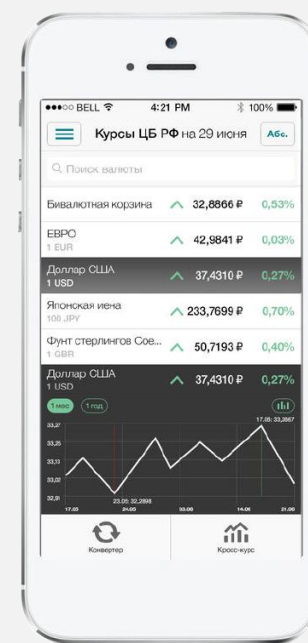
●●●○○ BELL 4:21 PM 100%

Курсы ЦБ РФ на 29 июня Абс.

Поиск валюты

| | | |
|---|---|---|
| Бивалютная корзина | 32,8866 ₽ | 0,53% |
| ЕВРО 1 EUR | 42,9841 ₽ | 0,03% |
| Доллар США 1 USD | 37,4310 ₽ | 0,27% |
| Японская иена 100 JPY | 233,7699 ₽ | 0,70% |
| Фунт стерлингов Сое... 1 GBR | 50,7193 ₽ | 0,40% |
| Доллар США 1 USD | 37,4310 ₽ | 0,27% |

1 мес 1 год

33,37
33,25
33,13
33,02
32,81

17.05: 33,2667
23.05: 32,2898

17.03 24.03 03.06 14.06 21.06

Конвертер Кросс-курс